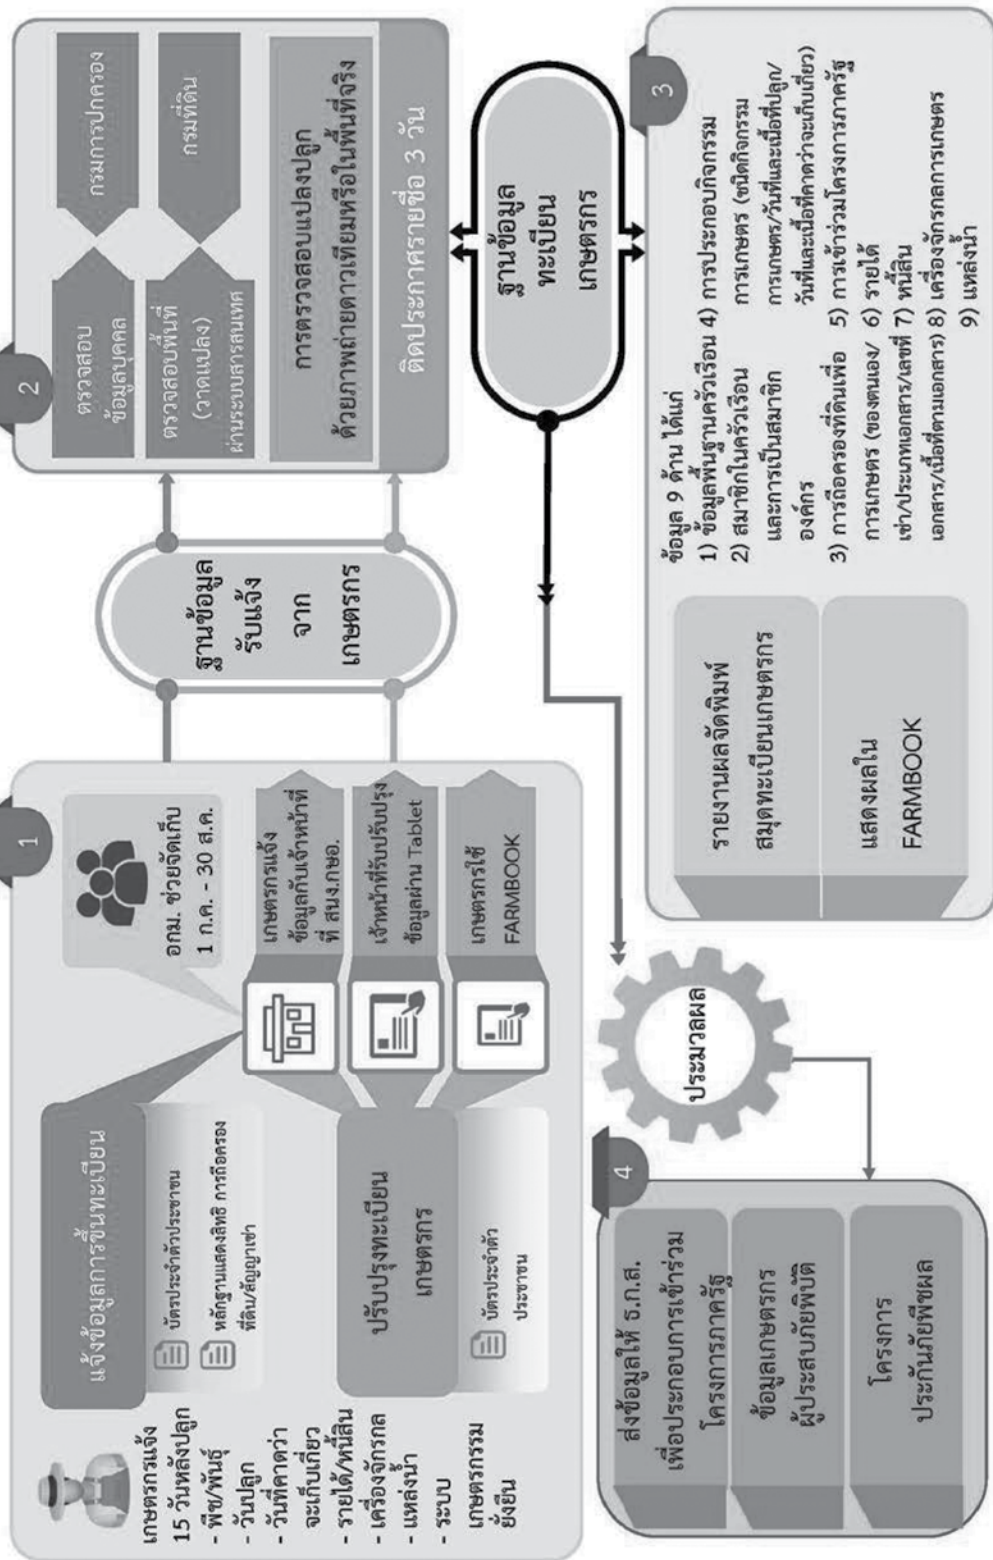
1

เกษตรกรแจ้ง 15 วันหลังปลูก
- พืช/พันธุ์
- วันปลูก
- วันที่คาดว่าจะเก็บเกี่ยว
- รายได้/หนี้สิน
- เครื่องจักรกล
- แหล่งน้ำ
- ระบบเกษตรกรรมยั่งยืน

แจ้งข้อมูลการขึ้นทะเบียน
บัตรประจำตัวประชาชน
หลักฐานแสดงสิทธิ การถือครองที่ดิน/สัญญาเช่า

ปรับปรุงทะเบียนเกษตรกร
บัตรประจำตัวประชาชน

อถม. ช่วยจัดเก็บ 1 ก.ค. - 30 ส.ค.

เกษตรกรแจ้งข้อมูลกับเจ้าหน้าที่ ที่ สนง.กษอ.

เจ้าหน้าที่รับปรับปรุงข้อมูลผ่าน Tablet

เกษตรกรใช้ FARMBOOK

ฐานข้อมูลรับแจ้งจากเกษตรกร

2

ตรวจสอบข้อมูลบุคคล
กรมการปกครอง

ตรวจสอบพื้นที่ (วาดแปลง) ผ่านระบบสารสนเทศ
กรมที่ดิน

การตรวจสอบแปลงปลูก ด้วยภาพถ่ายดาวเทียมหรือในพื้นที่จริง

ติดประกาศรายชื่อ 3 วัน

ฐานข้อมูลทะเบียนเกษตรกร

3

รายงานผลจัดพิมพ์สมุดทะเบียนเกษตรกร

แสดงผลใน FARMBOOK

ข้อมูล 9 ด้าน ได้แก่
1) ข้อมูลพื้นฐานครัวเรือน
2) สมาชิกในครัวเรือนและการเป็นสมาชิกองค์กร
3) การถือครองที่ดินเพื่อการเกษตร (ของตนเอง/เช่า/ประเภทเอกสาร/เลขที่เอกสาร/เนื้อที่ตามเอกสาร)
4) การประกอบกิจกรรมการเกษตร (ชนิดกิจกรรมการเกษตร/วันที่และเนื้อที่ปลูก/วันที่และเนื้อที่คาดว่าจะเก็บเกี่ยว)
5) การเข้าร่วมโครงการภาครัฐ
6) รายได้
7) หนี้สิน
8) เครื่องจักรกลการเกษตร
9) แหล่งน้ำ

ประมวลผล

4

ส่งข้อมูลให้ ธ.ก.ส. เพื่อประกอบการเข้าร่วมโครงการภาครัฐ

ข้อมูลเกษตรกรผู้ประสบภัยพิบัติ

โครงการประกันภัยพืชผล